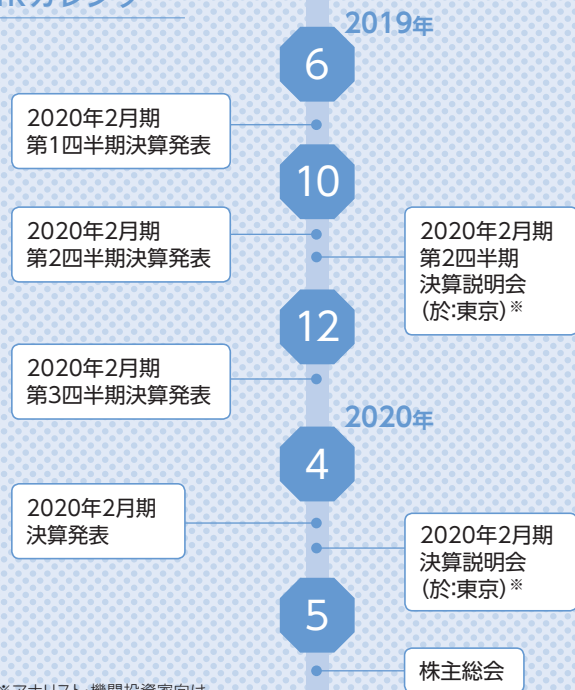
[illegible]カレンダー

2019年

6

2020年2月期
第1四半期決算発表

10

2020年2月期
第2四半期決算発表

2020年2月期
第2四半期
決算説明会
（於:東京）※

12

2020年2月期
第3四半期決算発表

2020年

4

2020年2月期
決算発表

2020年2月期
決算説明会
（於:東京）※

5

株主総会

※アナリスト、機関投資家向け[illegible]